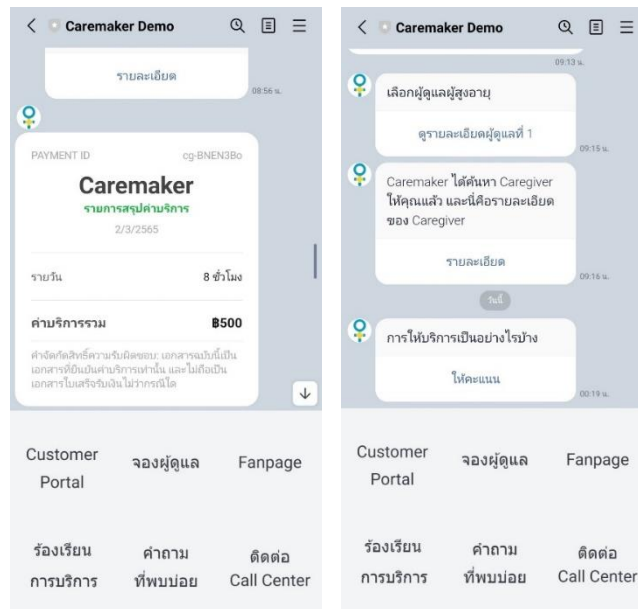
Caremaker Demo

รายละเอียด

08:56 น.

PAYMENT ID cg-BNEN3Bo

Caremaker

รายการสรุปค่าบริการ

2/3/2565

รายวัน 8 ชั่วโมง

ค่าบริการรวม ฿500

คำจำกัดสิทธิ์ความรับผิดชอบ: เอกสารฉบับนี้เป็นเอกสารที่อิงแจ้งค่าบริการเท่านั้น และไม่ถือเป็นเอกสารใบเสร็จรับเงินไม่ว่ากรณีใด

Customer Portal

จองผู้ดูแล

Fanpage

ร้องเรียน การบริการ

คำถาม ที่พบบ่อย

ติดต่อ Call Center

Caremaker Demo

09:13 น.

เลือกผู้ดูแลผู้สูงอายุ

ดูรายละเอียดผู้ดูแลที่ 1

09:15 น.

Caremaker ได้ค้นหา Caregiver ให้คุณแล้ว และนี่คือรายละเอียดของ Caregiver

รายละเอียด

09:16 น.

วันนี้

การให้บริการเป็นอย่างไรบ้าง

ให้คะแนน

00:19 น.

Customer Portal

จองผู้ดูแล

Fanpage

ร้องเรียน การบริการ

คำถาม ที่พบบ่อย

ติดต่อ Call Center